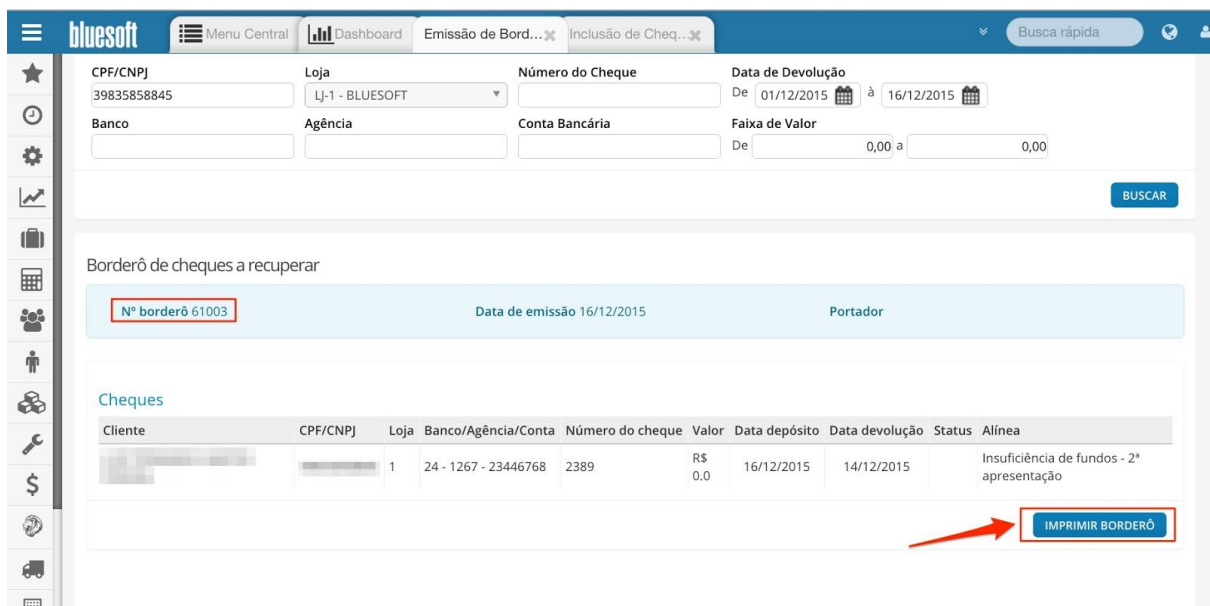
bluesoft Menu Central Dashboard Emissão de Bord... Inclusão de Cheq... Busca rápida

CPF/CNPJ
39835858845
Loja
LJ-1 - BLUESOFT
Número do Cheque
Data de Devolução
De 01/12/2015 à 16/12/2015
Banco
Agência
Conta Bancária
Faixa de Valor
De 0,00 a 0,00

BUSCAR

Borderô de cheques a recuperar

Nº borderô 61003 Data de emissão 16/12/2015 Portador

Cheques

| Cliente | CPF/CNPJ | Loja | Banco/Agência/Conta | Número do cheque | Valor | Data depósito | Data devolução | Status | Alínea |
|---|---|---|---|---|---|---|---|---|---|
| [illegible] | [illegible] | 1 | 24 - 1267 - 23446768 | 2389 | R$ 0.0 | 16/12/2015 | 14/12/2015 | | Insuficiência de fundos - 2ª apresentação |

IMPRIMIR BORDERÔ